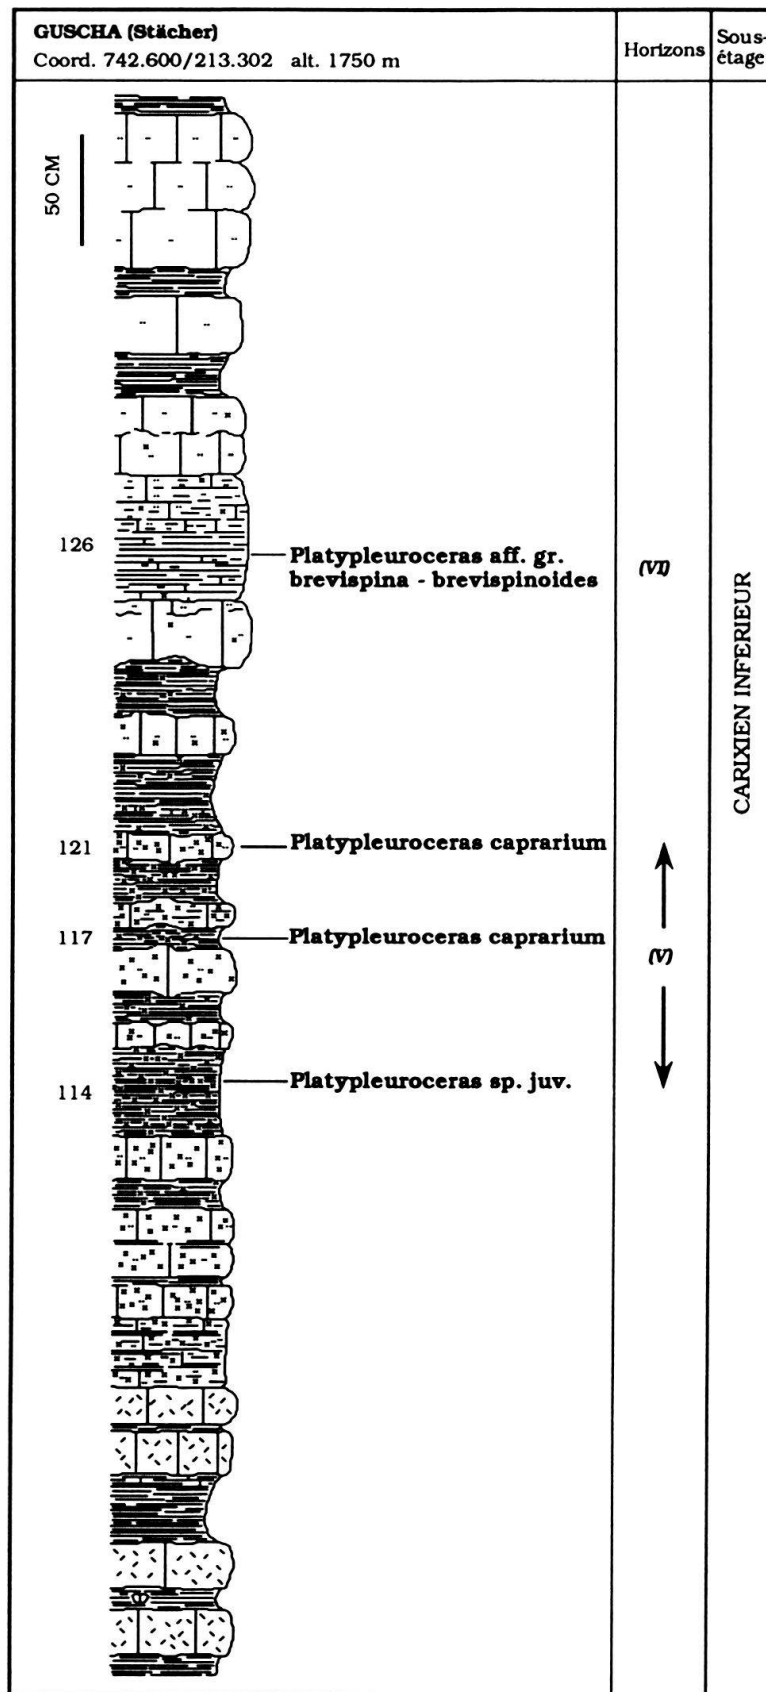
GUSCHA (Stächer)
Coord. 742.600/213.302 alt. 1750 m

Horizons

Sous-étage

50 CM

126

Platypleuroceras aff. gr. brevispina - brevispinoides

(VI)

CARIXIEN INFERIEUR

121

Platypleuroceras caprarium

117

Platypleuroceras caprarium

(V)

114

Platypleuroceras sp. juv.